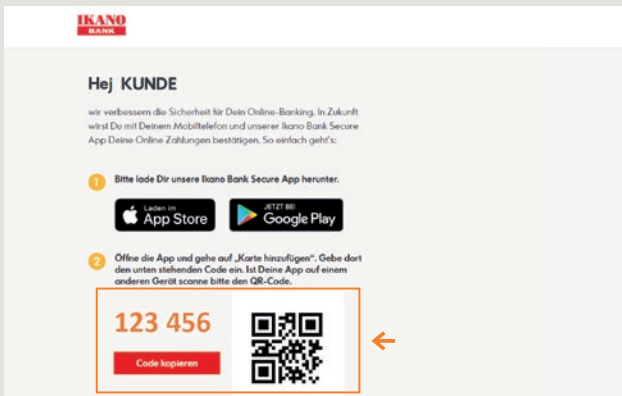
IKANO
BANK

Hej KUNDE

wir verbessern die Sicherheit für Dein Online-Banking. In Zukunft wirst Du mit Deinem Mobiltelefon und unserer Ikano Bank Secure App Deine Online Zahlungen bestätigen. So einfach geht's:

1 Bitte lade Dir unsere Ikano Bank Secure App herunter.

Laden im App Store

JETZT BEI Google Play

2 Öffne die App und gehe auf „Karte hinzufügen". Gebe dort den unten stehenden Code ein. Ist Deine App auf einem anderen Gerät scanne bitte den QR-Code.

123 456

Code kopieren